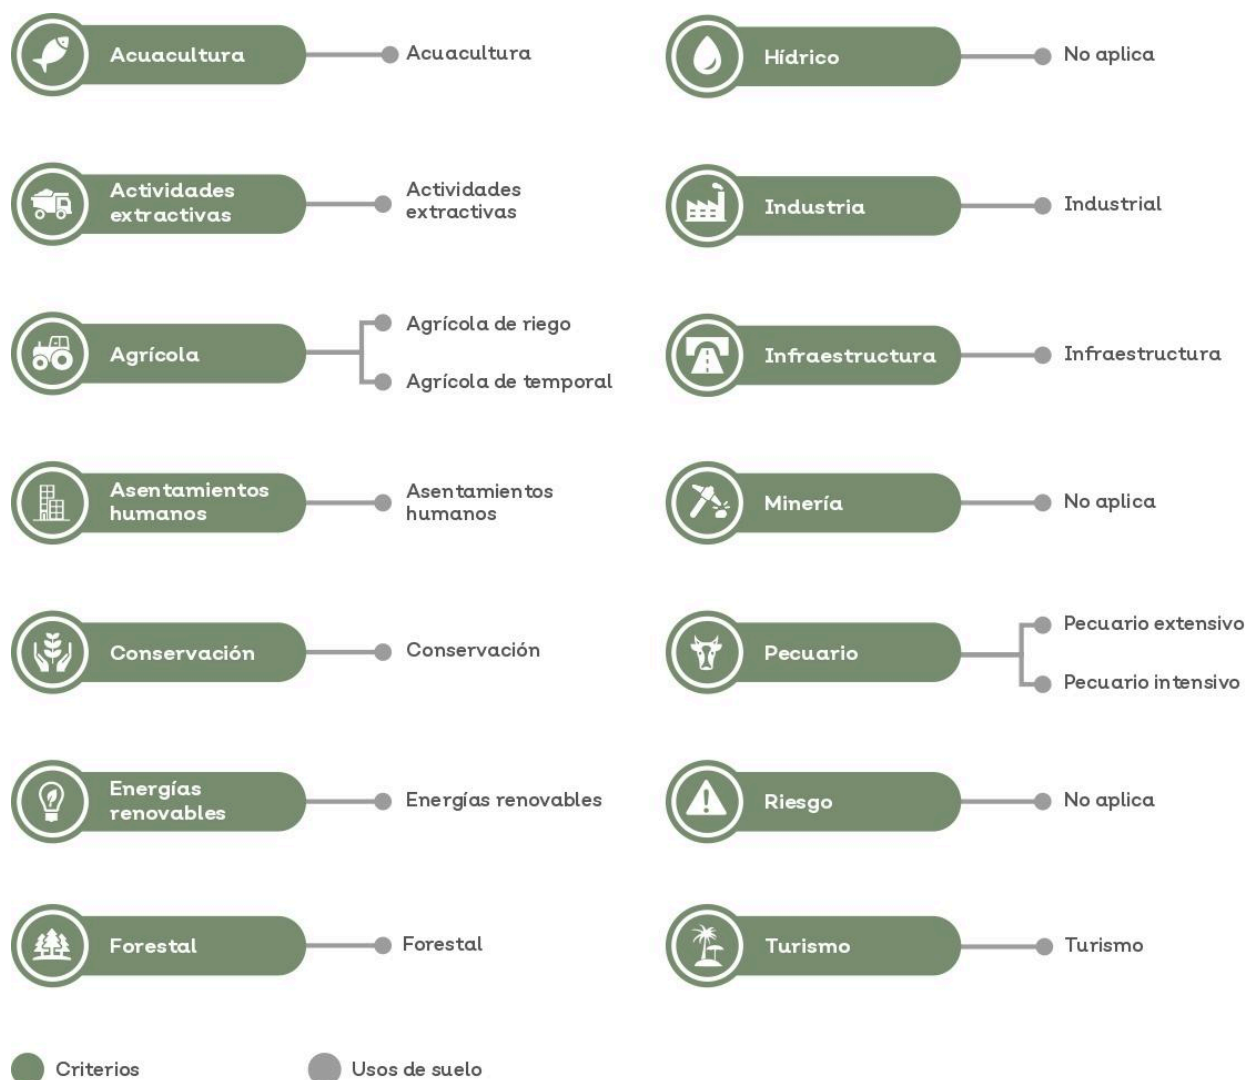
Acuacultura
Acuacultura

Actividades extractivas
Actividades extractivas

Agrícola
Agrícola de riego
Agrícola de temporal

Asentamientos humanos
Asentamientos humanos

Conservación
Conservación

Energías renovables
Energías renovables

Forestal
Forestal

Hídrico
No aplica

Industria
Industrial

Infraestructura
Infraestructura

Minería
No aplica

Pecuario
Pecuario extensivo
Pecuario intensivo

Riesgo
No aplica

Turismo
Turismo

Criterios
Usos de suelo